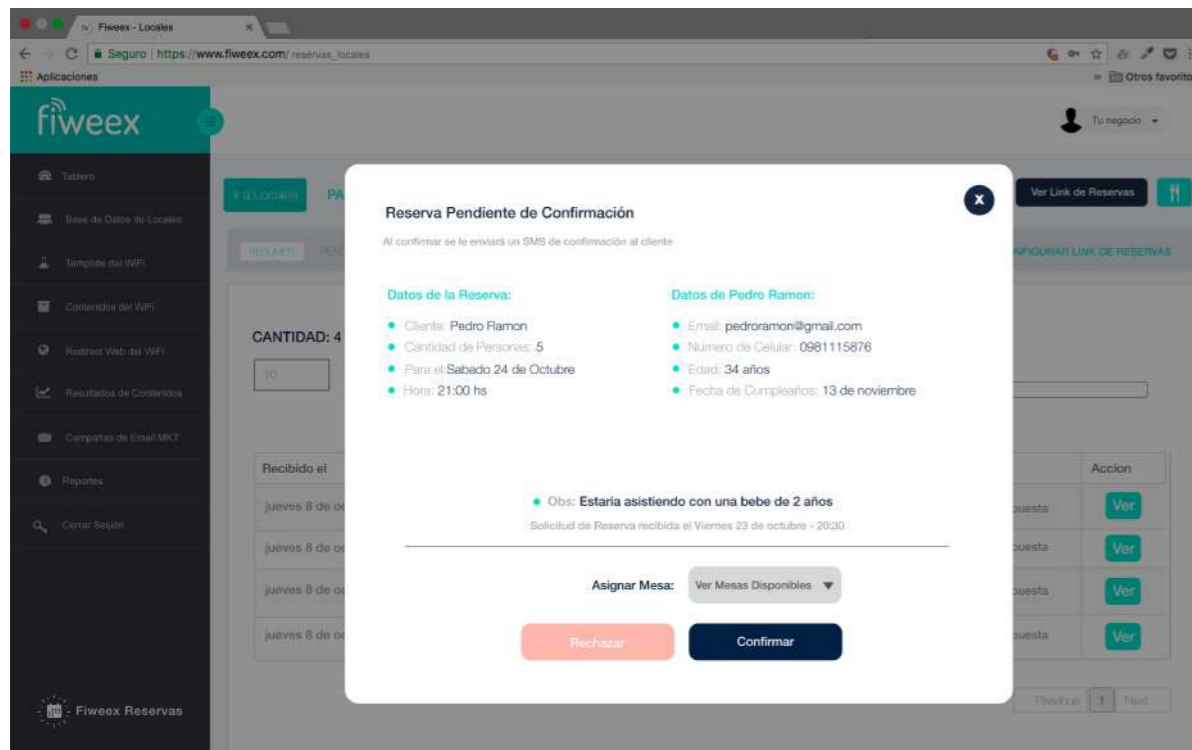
Fiweex - Locales

Seguro | https://www.fiweex.com/reservas_locales

Aplicaciones

Otros favoritos

fiweex

Tu negocio

Tablero

Base de Datos de Locales

Template del WiFi

Contenidos del WiFi

Redirect Web del WiFi

Resultados de Contenidos

Campañas de Email MKT

Reportes

Cerrar Sesion

Fiweex Reservas

Locales

PA

Ver Link de Reservas

RESUMEN

CONFIGURAR LINK DE RESERVAS

CANTIDAD: 4

10

Recibido el

Accion

jueves 8 de oc

puesta

Ver

jueves 8 de oc

puesta

Ver

jueves 8 de oc

puesta

Ver

jueves 8 de oc

puesta

Ver

Previous 1 Next

Reserva Pendiente de Confirmación

x

Al confirmar se le enviará un SMS de confirmación al cliente

Datos de la Reserva:

- Cliente: Pedro Ramon
- Cantidad de Personas: 5
- Para el:Sabado 24 de Octubre
- Hora: 21:00 hs

Datos de Pedro Ramon:

- Email: pedroramon@gmail.com
- Numero de Celular: 0981115876
- Edad: 34 años
- Fecha de Cumpleaños: 13 de noviembre

- Obs: Estaria asistiendo con una bebe de 2 años

Solicitud de Reserva recibida el Viernes 23 de octubre - 20:30

Asignar Mesa: Ver Mesas Disponibles

Rechazar

Confirmar